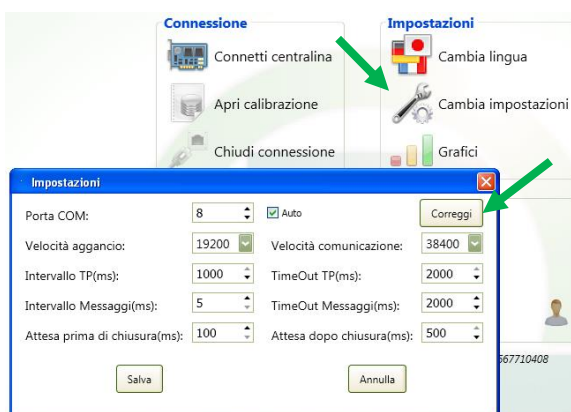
Connessione
Connetti centralina
Apri calibrazione
Chiudi connessione

Impostazioni
Cambia lingua
Cambia impostazioni
Grafici

Impostazioni

Porta COM: 8
Auto
Correggi
Velocità aggancio: 19200
Velocità comunicazione: 38400
Intervallo TP(ms): 1000
TimeOut TP(ms): 2000
Intervallo Messaggi(ms): 5
TimeOut Messaggi(ms): 2000
Attesa prima di chiusura(ms): 100
Attesa dopo chiusura(ms): 500
Salva
Annulla

567710408